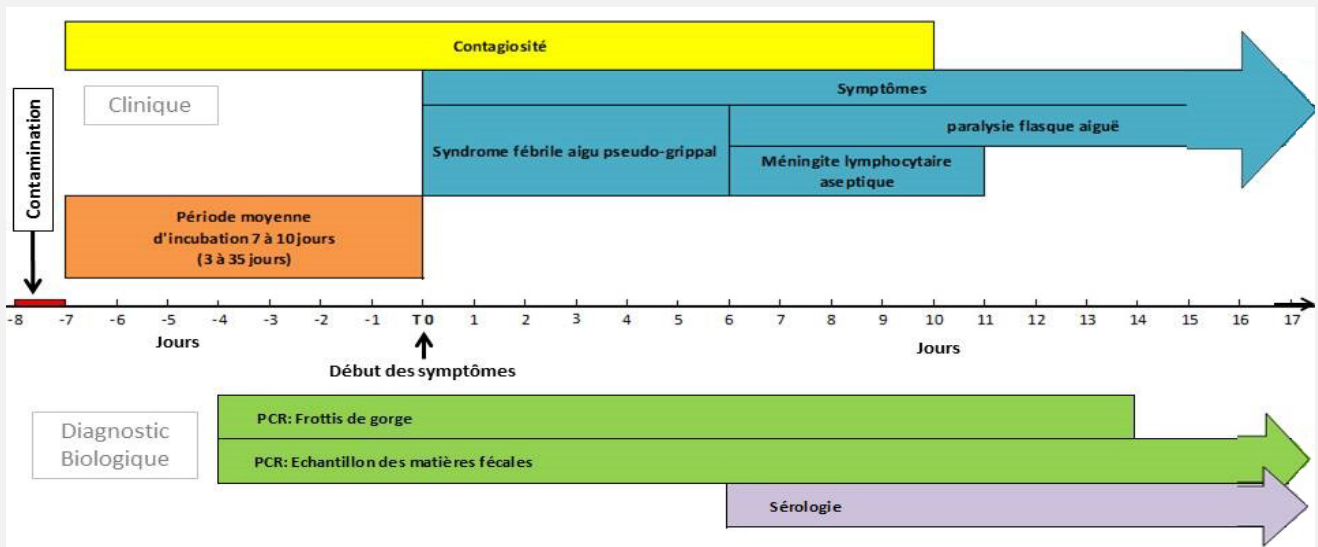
Contagiosité

Clinique

Contamination

Symptômes

paralysie flasque aiguë

Syndrome fébrile aigu pseudo-grippal

Méningite lymphocytaire aseptique

Période moyenne d'incubation 7 à 10 jours (3 à 35 jours)

-8 -7 -6 -5 -4 -3 -2 -1 T0 1 2 3 4 5 6 7 8 9 10 11 12 13 14 15 16 17

Jours

Jours

Début des symptômes

Diagnostic Biologique

PCR: Frottis de gorge

PCR: Echantillon des matières fécales

Sérologie